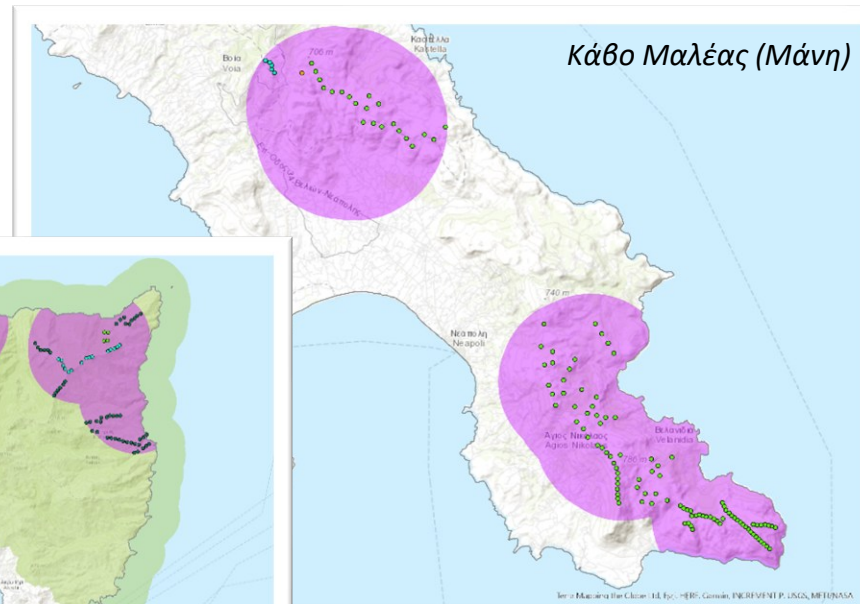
Κάβο Μαλέας (Μάνη)

Καστέλλα
Kastella

Βοιά
Voia

700 m

Επ. Οδ. Αγ. Φωκά Βελιών Νεαπόλεως

740 m

Νεάπολη
Neapoli

Άγιος Νικόλαος
Agios Nikolaos

Βελανίδια
Velanidia

700 m

Terra Mapping the Globe Ltd, Esri, HERE, Garmin, INCREMENT P, USGS, METI/NASA